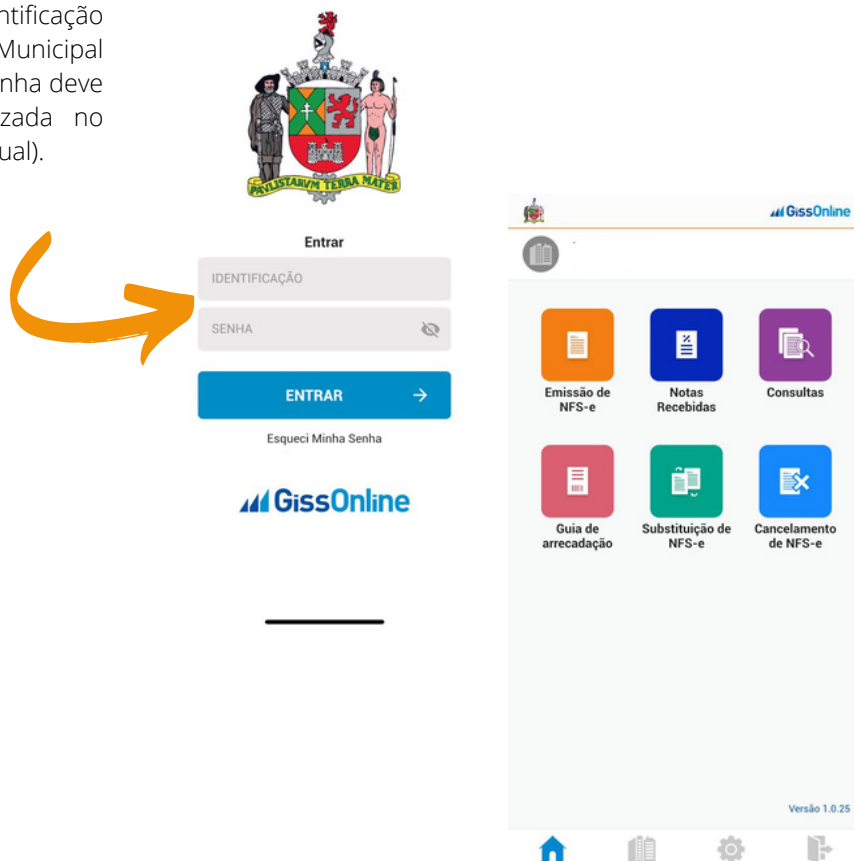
ntificação
Municipal
nha deve
zada no
ual).

PAVLISTARVM TERRA MATER

Entrar

IDENTIFICAÇÃO

SENHA

ENTRAR

Esqueci Minha Senha

GissOnline

GissOnline

Emissão de NFS-e

Notas Recebidas

Consultas

Guia de arrecadação

Substituição de NFS-e

Cancelamento de NFS-e

Versão 1.0.25